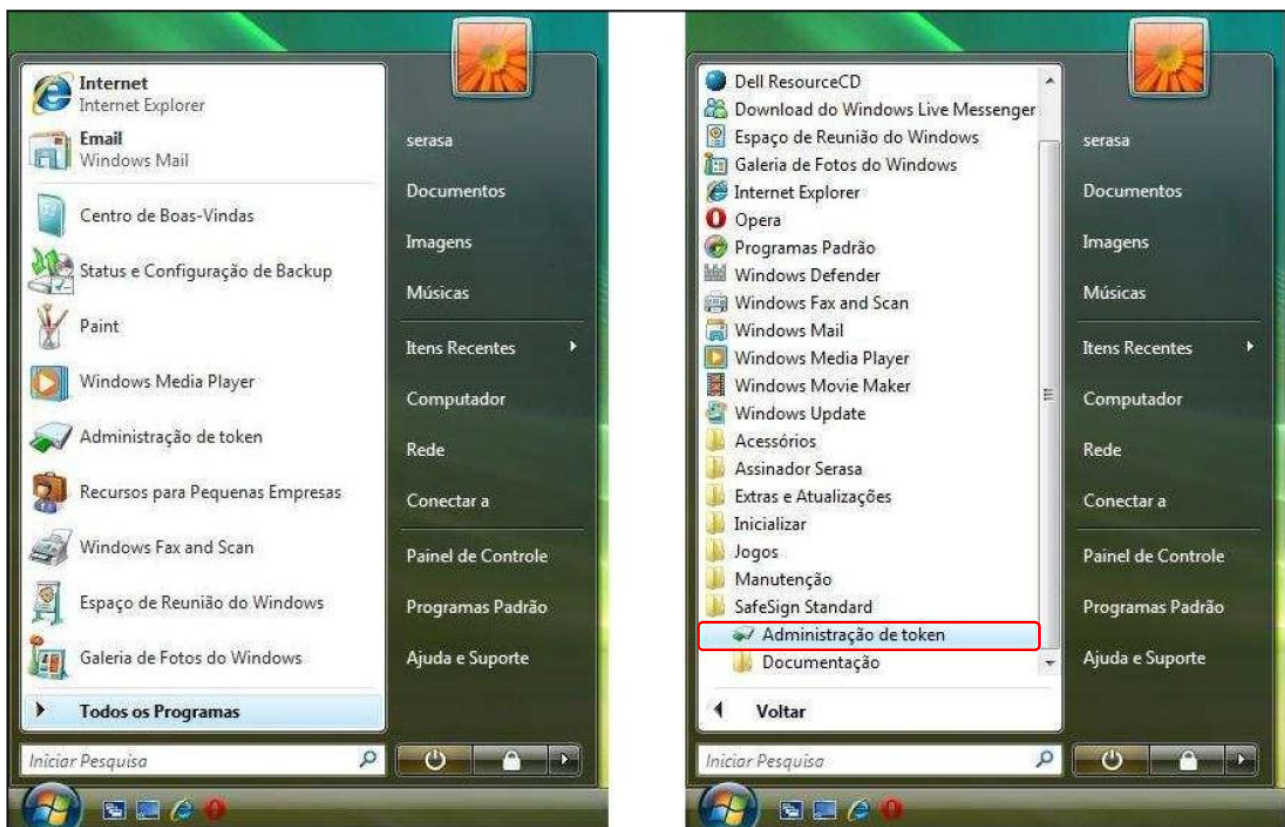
Internet
Internet Explorer
Email
Windows Mail
Centro de Boas-Vindas
Status e Configuração de Backup
Paint
Windows Media Player
Administração de token
Recursos para Pequenas Empresas
Windows Fax and Scan
Espaço de Reunião do Windows
Galeria de Fotos do Windows
Todos os Programas
Iniciar Pesquisa

serasa
Documentos
Imagens
Músicas
Itens Recentes
Computador
Rede
Conectar a
Painel de Controle
Programas Padrão
Ajuda e Suporte

Dell ResourceCD
Download do Windows Live Messenger
Espaço de Reunião do Windows
Galeria de Fotos do Windows
Internet Explorer
Opera
Programas Padrão
Windows Defender
Windows Fax and Scan
Windows Mail
Windows Media Player
Windows Movie Maker
Windows Update
Acessórios
Assinador Serasa
Extras e Atualizações
Inicializar
Jogos
Manutenção
SafeSign Standard
Administração de token
Documentação
Voltar
Iniciar Pesquisa

serasa
Documentos
Imagens
Músicas
Itens Recentes
Computador
Rede
Conectar a
Painel de Controle
Programas Padrão
Ajuda e Suporte